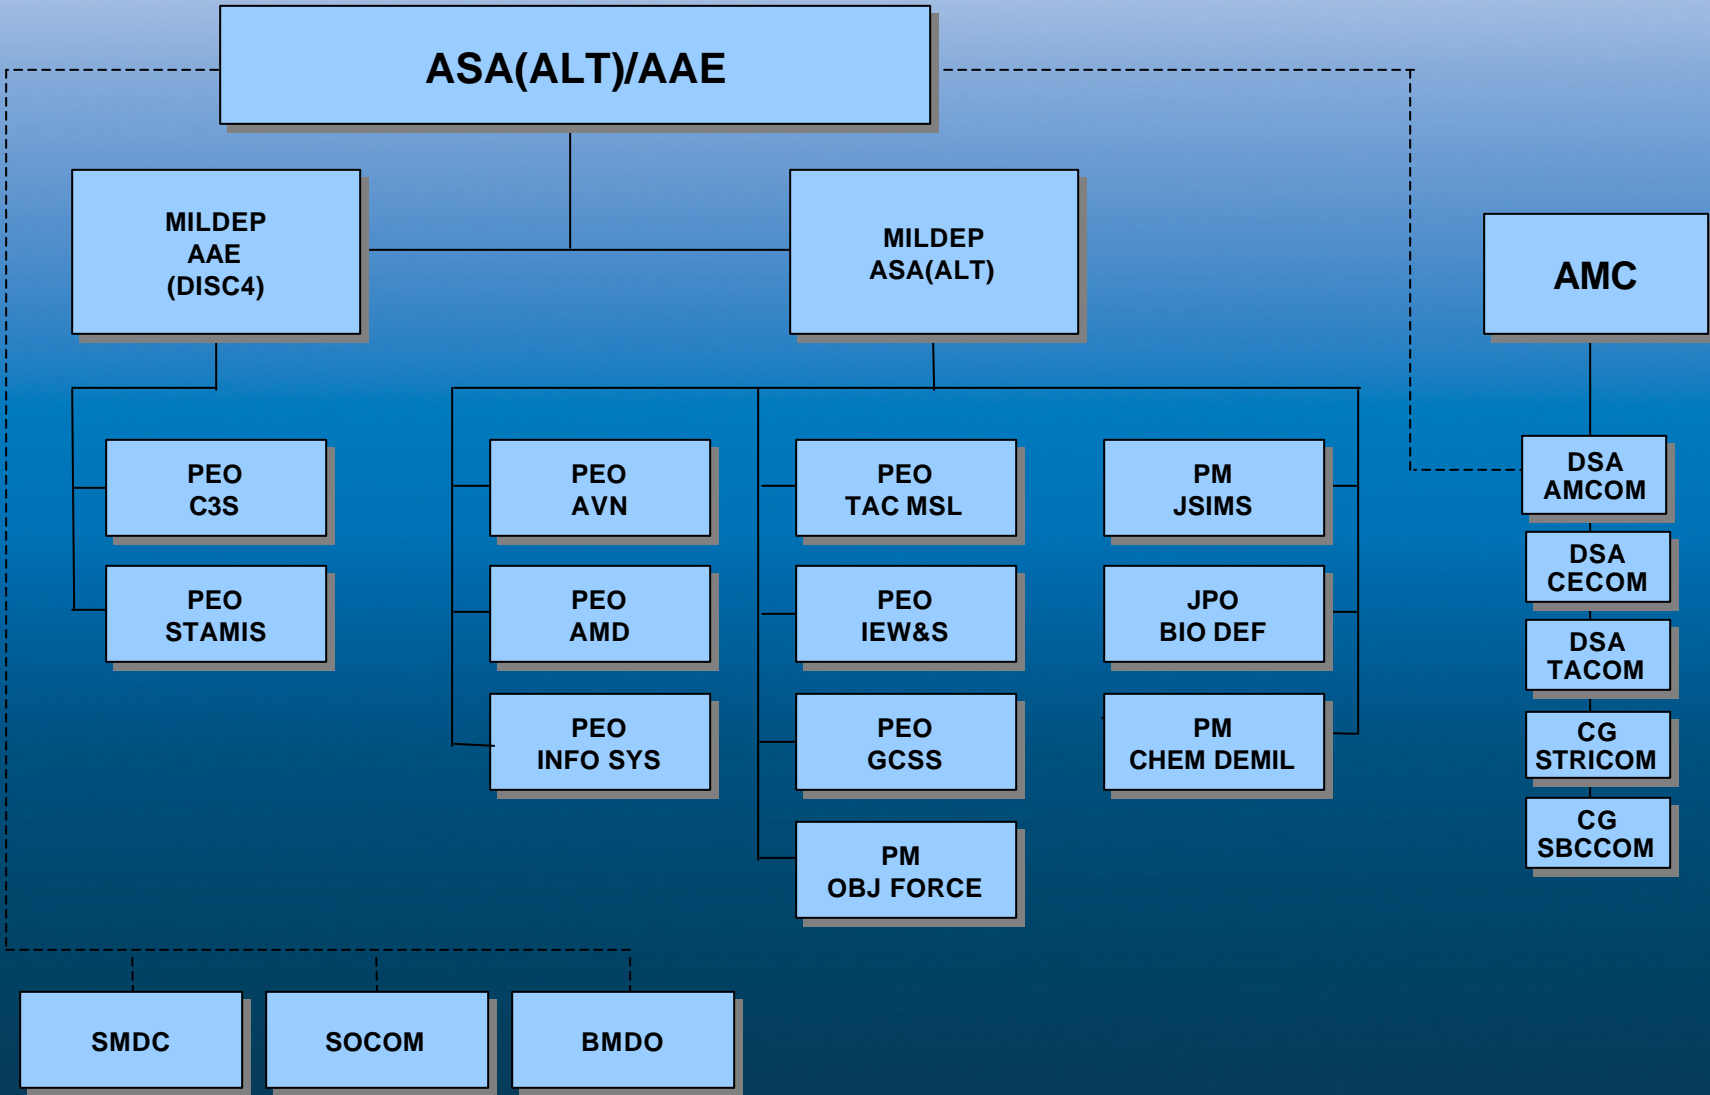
ASA(ALT)/AAE

MILDEP
AAE
(DISC4)

MILDEP
ASA(ALT)

AMC

PEO
C3S

PEO
STAMIS

PEO
AVN

PEO
AMD

PEO
INFO SYS

PEO
TAC MSL

PEO
IEW&S

PEO
GCSS

PM
OBJ FORCE

PM
JSIMS

JPO
BIO DEF

PM
CHEM DEMIL

DSA
AMCOM

DSA
CECOM

DSA
TACOM

CG
STRICOM

CG
SBCCOM

SMDC

SOCOM

BMDO